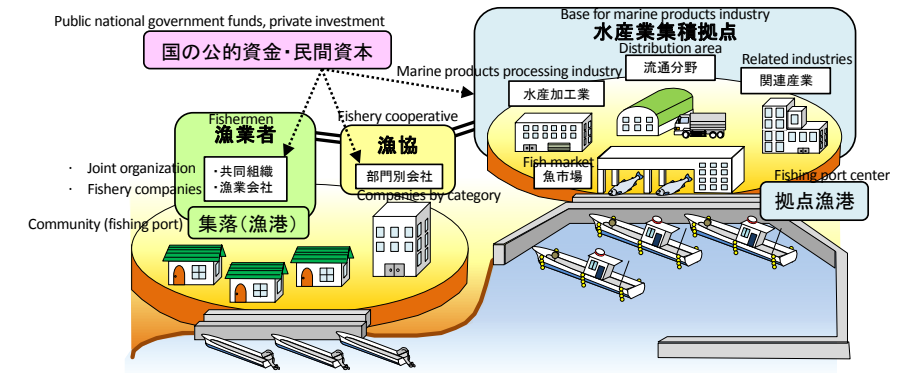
Public national government funds, private investment
国の公的資金・民間資本

Base for marine products industry
水産業集積拠点
Distribution area
流通分野
Related industries
関連産業
Marine products processing industry
水産加工業

Fishermen
漁業者
・共同組織
・漁業会社
・ Joint organization
・ Fishery companies

Fishery cooperative
漁協
部門別会社
Companies by category

Fish market
魚市場

Fishing port center
拠点漁港

Community (fishing port)
集落(漁港)